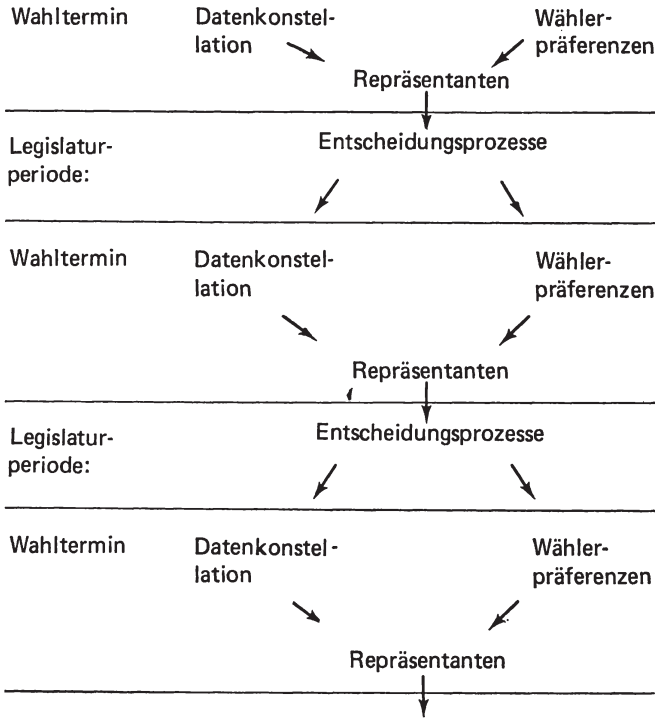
Wahltermin

Datenkonstellation

Wählerpräferenzen

Repräsentanten

Legislaturperiode:

Entscheidungsprozesse

Wahltermin

Datenkonstellation

Wählerpräferenzen

Repräsentanten

Legislaturperiode:

Entscheidungsprozesse

Wahltermin

Datenkonstellation

Wählerpräferenzen

Repräsentanten